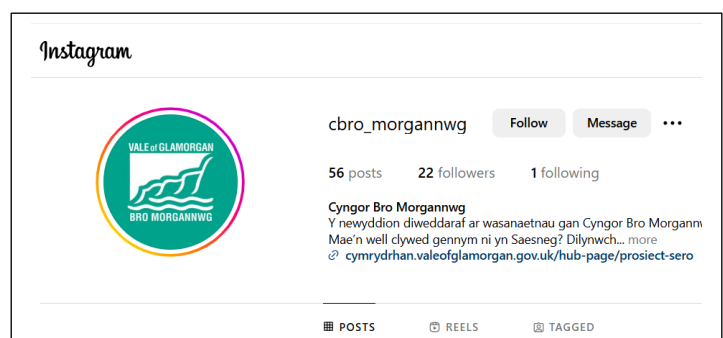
Instagram

VALE of GLAMORGAN
BRO MORGANNWG

cbro_morgannwg

Follow

Message

56 posts 22 followers 1 following

Cygnor Bro Morgannwg
Y newyddion diweddaraf ar wasanaetnau gan Cyngor Bro Morganw
Mae'n well clywed gennym ni yn Saesneg? Dilynwch... more
cymrydrhan.valeofglamorgan.gov.uk/hub-page/prosiect-sero

POSTS REELS TAGGED